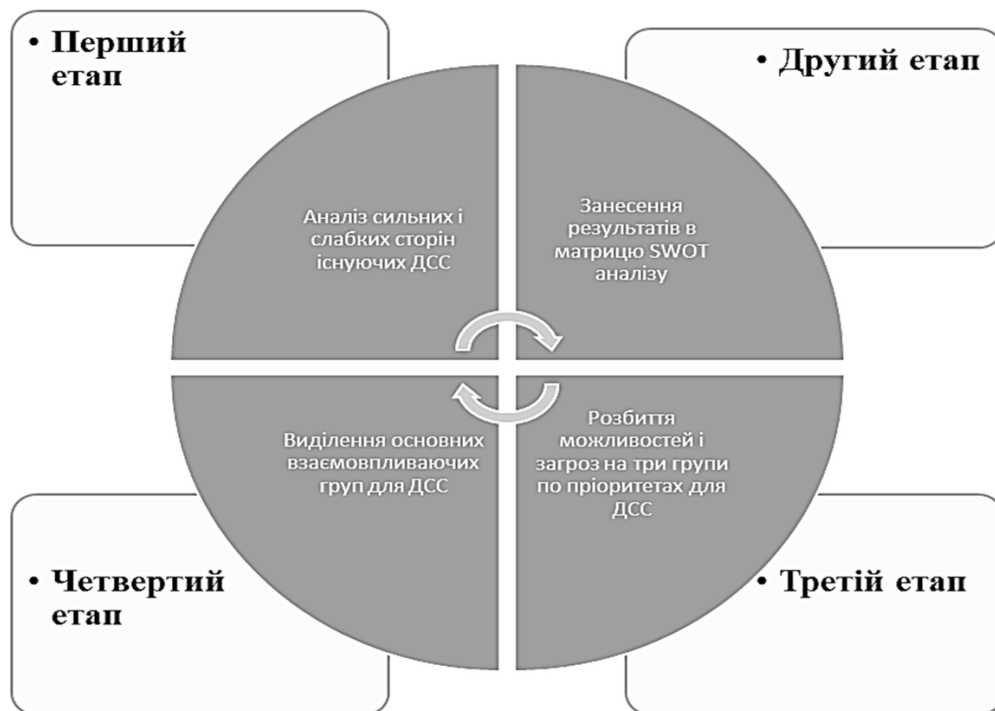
• Перший етап

• Другий етап

Аналіз сильних і слабких сторін існуючих ДСС

Занесення результатів в матрицю SWOT аналізу

Виділення основних взаємовпливаючих груп для ДСС

Розбиття можливостей і загроз на три групи по пріоритетах для ДСС

• Четвертий етап

• Третій етап